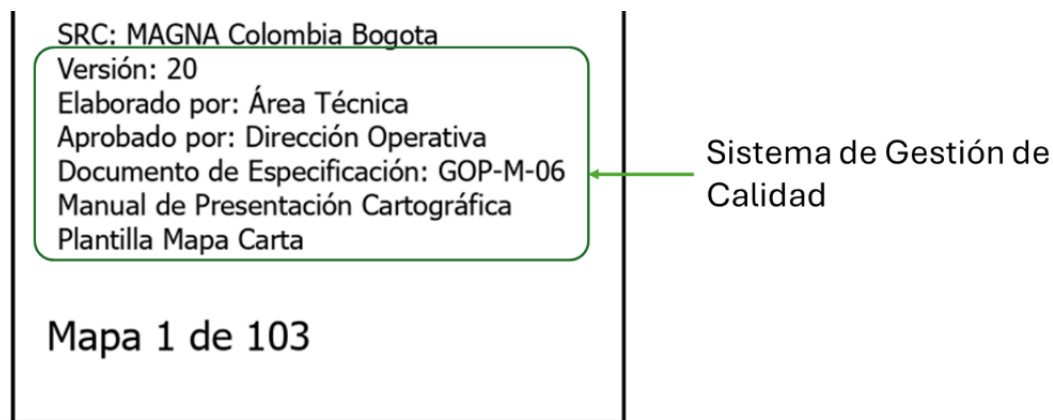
SRC: MAGNA Colombia Bogota
Versión: 20
Elaborado por: Área Técnica
Aprobado por: Dirección Operativa
Documento de Especificación: GOP-M-06
Manual de Presentación Cartográfica
Plantilla Mapa Carta

Mapa 1 de 103

Sistema de Gestión de Calidad